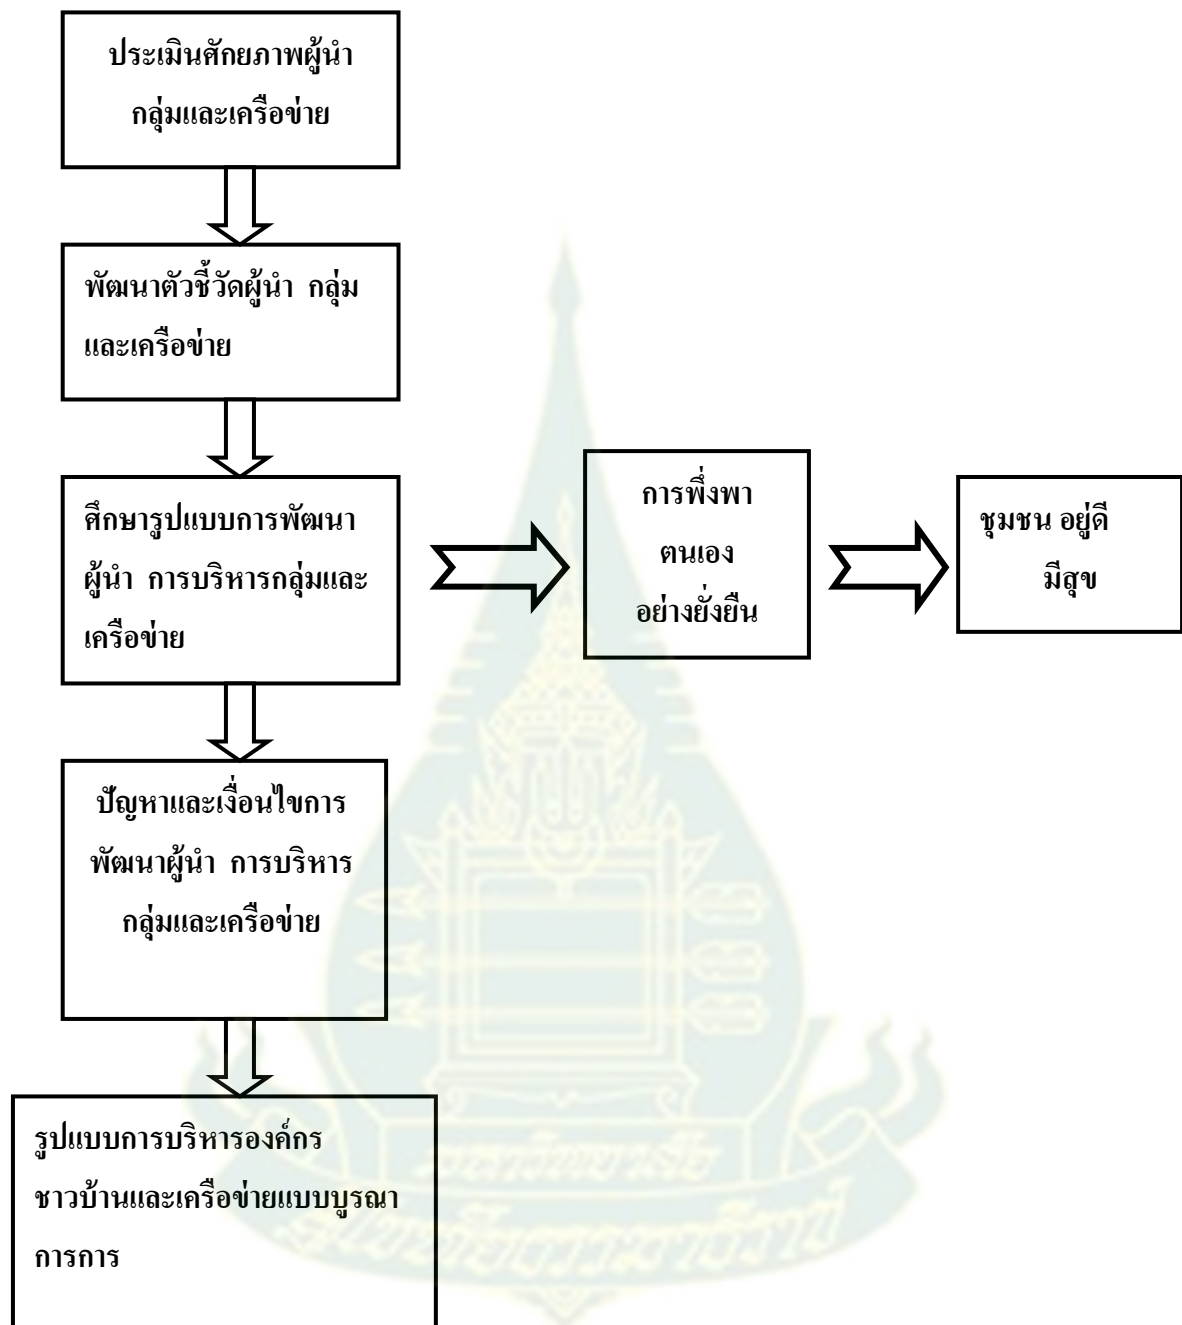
ประเมินศักยภาพผู้นำ กลุ่มและเครือข่าย

พัฒนาตัวชี้วัดผู้นำ กลุ่ม และเครือข่าย

ศึกษารูปแบบการพัฒนา ผู้นำ การบริหารกลุ่มและเครือข่าย

การพึ่งพา ตนเอง อย่างยั่งยืน

ชุมชน อยู่ดี มีสุข

ปัญหาและเงื่อนไขการ พัฒนาผู้นำ การบริหาร กลุ่มและเครือข่าย

รูปแบบการบริหารองค์กร ชาวบ้านและเครือข่ายแบบบูรณาการการ